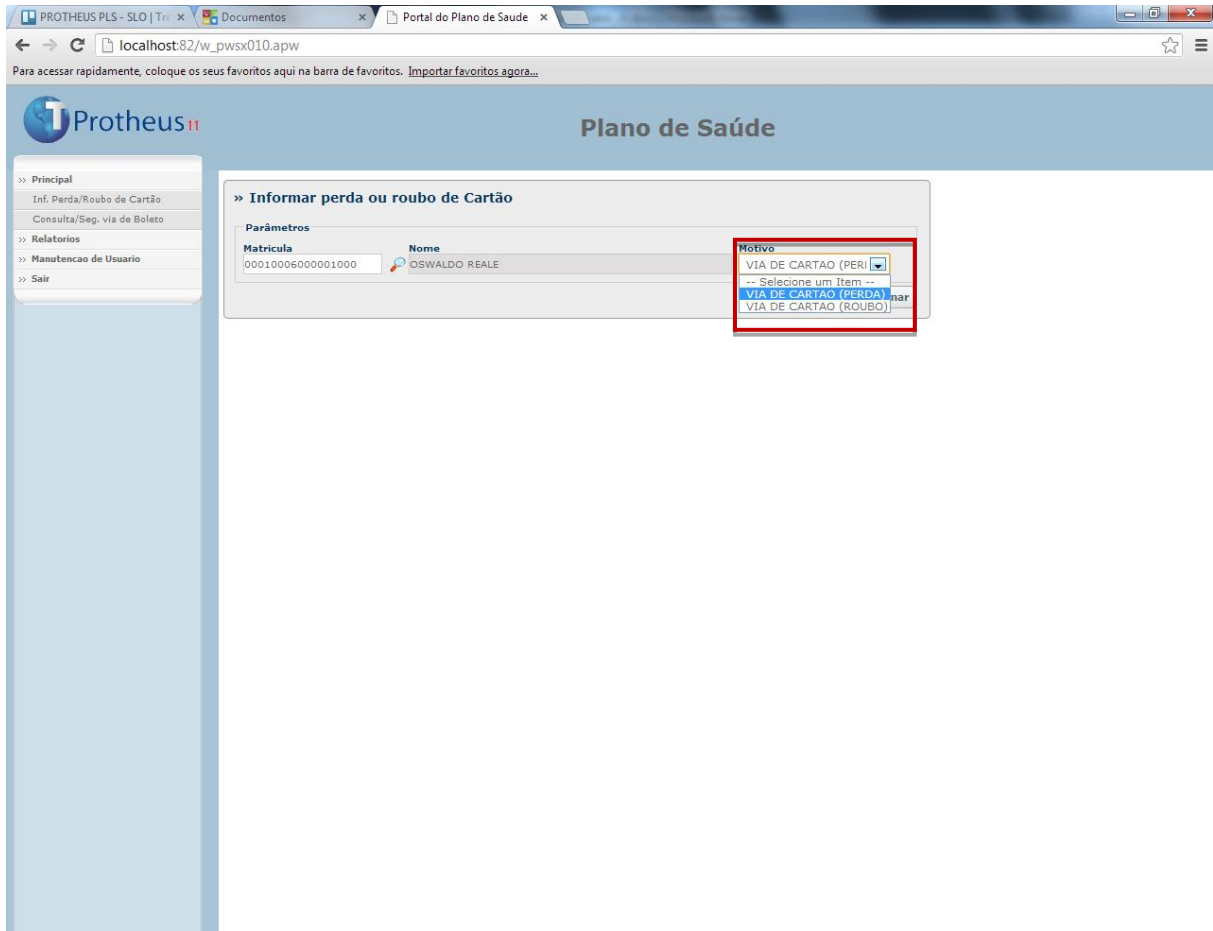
PROTHEUS PLS - SLO | Tr ×
Documentos ×
Portal do Plano de Saude ×

localhost:82/w_pwsx010.apw

Para acessar rapidamente, coloque os seus favoritos aqui na barra de favoritos. Importar favoritos agora...

Protheus11

Plano de Saúde

» Principal
Inf. Perda/Roubo de Cartão
Consulta/Seg. via de Boleto
» Relatorios
» Manutencao de Usuario
» Sair

» Informar perda ou roubo de Cartão

Parâmetros

Matricula
00010006000001000

Nome
OSWALDO REALE

Motivo
VIA DE CARTAO (PERI
-- Selecione um Item --
VIA DE CARTAO (PERDA)
VIA DE CARTAO (ROUBO)

mar